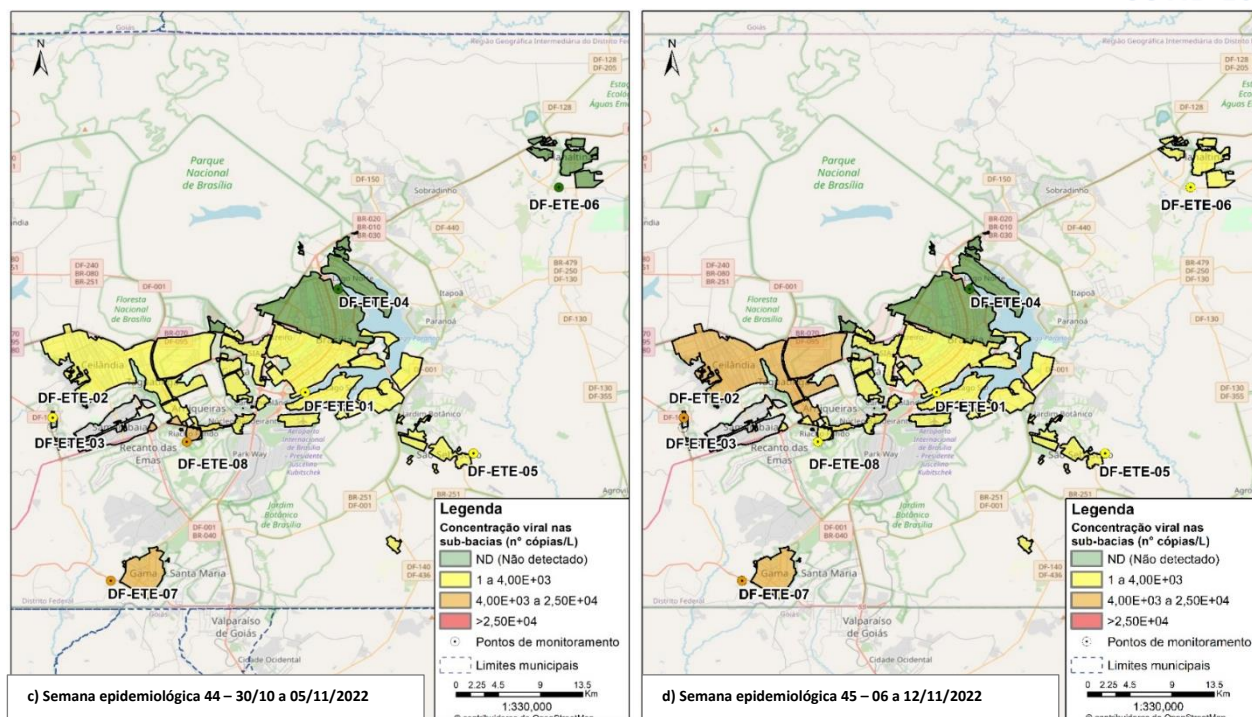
Goiás
Região Geográfica Intermediária do Distrito Federal
N
Parque Nacional de Brasília
Sobradinho
DF-128
DF-150
DF-440
BR-020
BR-010
BR-030
DF-ETE-06
DF-240
BR-080
BR-251
DF-001
Floresta Nacional de Brasília
DF-ETE-04
Itapoã
Paranoá
DF-130
BR-479
DF-250
DF-130
Ceilândia
DF-ETE-02
DF-ETE-01
DF-ETE-03
Samambaia
Recanto das Emas
Riacho Fundo
DF-ETE-08
Park Way
Jardim Botânico
DF-ETE-05
Jardim Botânico de Brasília
BR-251
DF-001
BR-040
DF-140
DF-436
Gama
Santa Maria
DF-ETE-07
Distrito Federal
Valparaíso de Goiás
Cidade Ocidental
Legenda
Concentração viral nas sub-bacias (n° cópias/L)
ND (Não detectado)
1 a 4,00E+03
4,00E+03 a 2,50E+04
>2,50E+04
Pontos de monitoramento
Limites municipais
0 2.25 4.5 9 13.5 Km
1:330,000
c) Semana epidemiológica 44 – 30/10 a 05/11/2022

Goiás
Região Geográfica Intermediária do Distrito Federal
N
DF-128
DF-205
Estação Ecológica Águas Emendadas
Parque Nacional de Brasília
Sobradinho
DF-150
DF-440
BR-020
BR-010
BR-030
DF-ETE-06
DF-240
BR-080
BR-251
DF-001
Floresta Nacional de Brasília
DF-ETE-04
Itapoã
Paranoá
DF-130
BR-479
DF-250
DF-130
Ceilândia
DF-ETE-02
DF-ETE-01
DF-ETE-03
Recanto das Emas
DF-ETE-08
Park Way
DF-ETE-05
Jardim Botânico de Brasília
DF-130
DF-355
BR-251
DF-001
BR-040
DF-140
DF-436
Gama
Santa Maria
DF-ETE-07
Distrito Federal
Valparaíso de Goiás
Cidade Ocidental
Legenda
Concentração viral nas sub-bacias (n° cópias/L)
ND (Não detectado)
1 a 4,00E+03
4,00E+03 a 2,50E+04
>2,50E+04
Pontos de monitoramento
Limites municipais
0 2.25 4.5 9 13.5 Km
1:330,000
d) Semana epidemiológica 45 – 06 a 12/11/2022